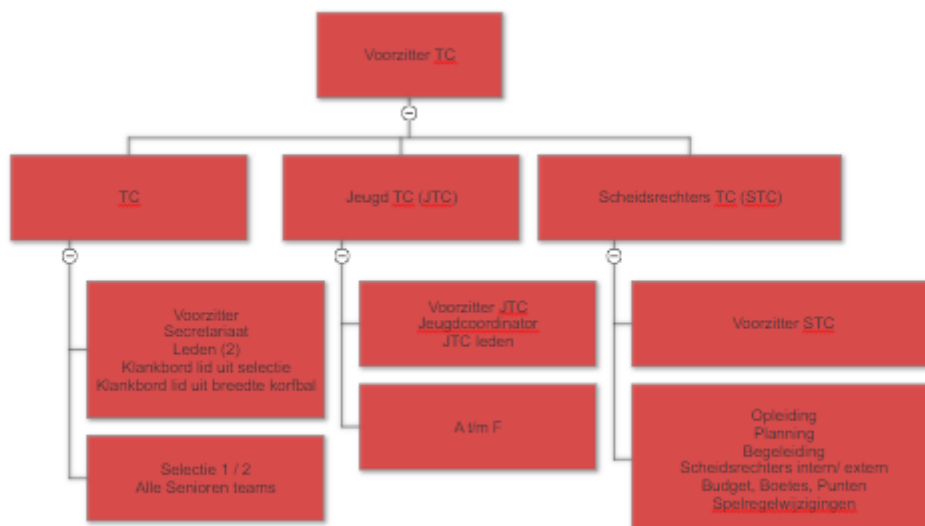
Voorzitter TC

TC

Jeugd TC (JTC)

Scheidsrechters TC (STC)

Voorzitter
Secretariaat
Leden (2)
Klankbord lid uit selectie
Klankbord lid uit breedte korfbal

Selectie 1 / 2
Alle Senioren teams

Voorzitter JTC
Jeugdcoordinator
JTC leden

A t/m F

Voorzitter STC

Opleiding
Planning
Begeleiding
Scheidsrechters intern/ extern
Budget, Boetes, Punten
Spelregelwijzigingen